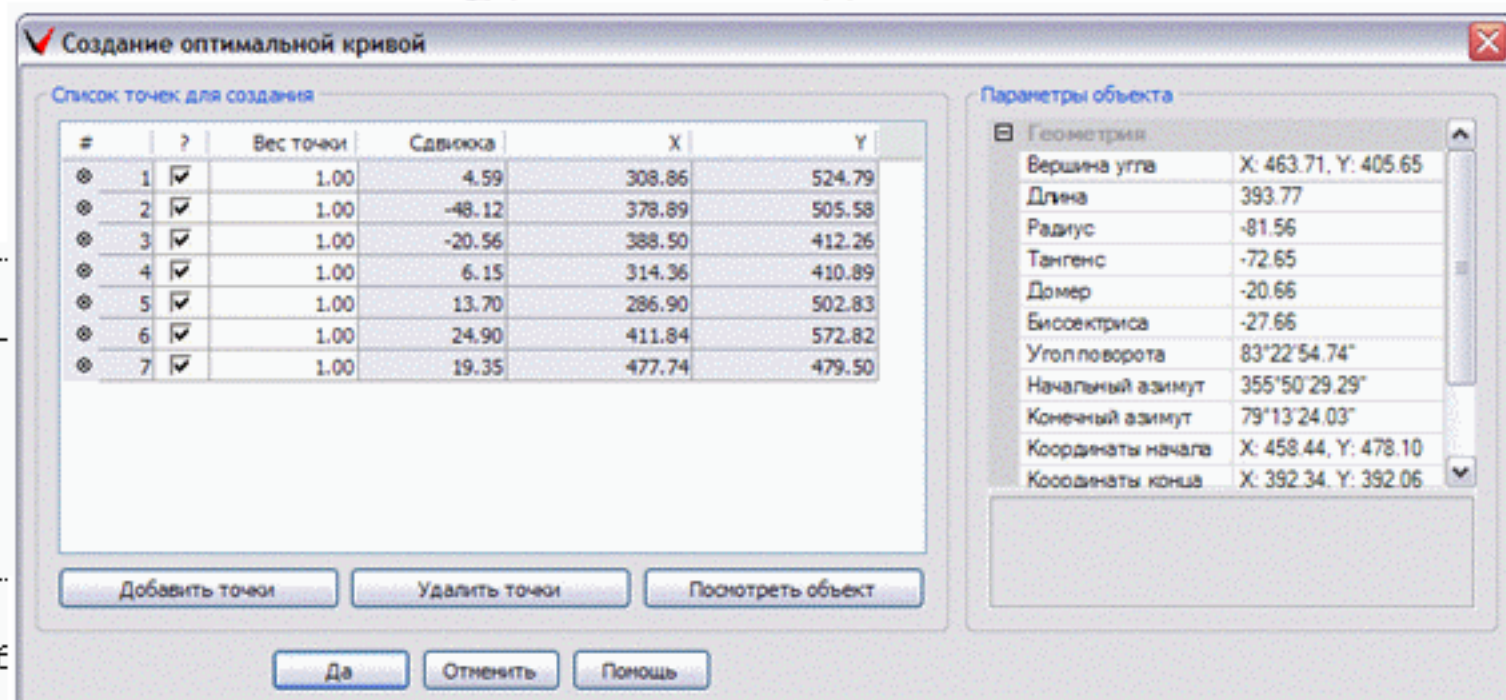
Создание оптимальной кривой

Список точек для создания

| # | ? | Вес точки | Сдвижка | X | Y |
|---|---|---|---|---|---|
| 1 | ☑ | 1.00 | 4.59 | 308.86 | 524.79 |
| 2 | ☑ | 1.00 | -48.12 | 378.89 | 505.58 |
| 3 | ☑ | 1.00 | -20.56 | 388.50 | 412.26 |
| 4 | ☑ | 1.00 | 6.15 | 314.36 | 410.89 |
| 5 | ☑ | 1.00 | 13.70 | 286.90 | 502.83 |
| 6 | ☑ | 1.00 | 24.90 | 411.84 | 572.82 |
| 7 | ☑ | 1.00 | 19.35 | 477.74 | 479.50 |

Добавить точки | Удалить точки | Посмотреть объект

Параметры объекта

Геометрия

| | |
|---|---|
| Вершина угла | X: 463.71, Y: 405.65 |
| Длина | 393.77 |
| Радиус | -81.56 |
| Тангенс | -72.65 |
| Домер | -20.66 |
| Биссектриса | -27.66 |
| Угол поворота | 83°22'54.74" |
| Начальный азимут | 355°50'29.29" |
| Конечный азимут | 79°13'24.03" |
| Координаты начала | X: 458.44, Y: 478.10 |
| Координаты конца | X: 392.34, Y: 392.06 |

Да | Отменить | Помощь